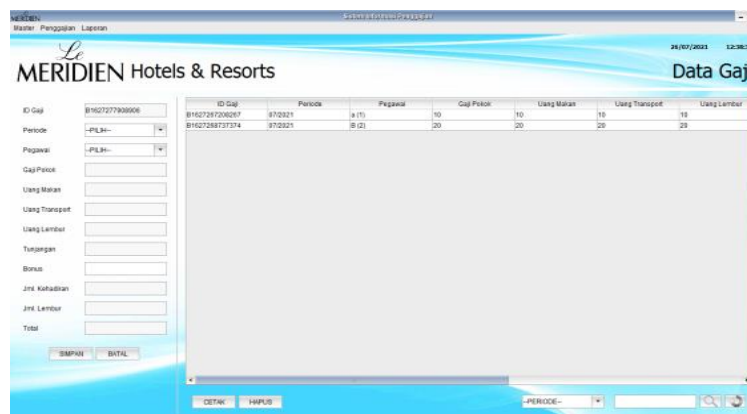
MERIDIEN
Sistem Informasi Penggajian
Master Penggajian Laporan

Le MERIDIEN Hotels & Resorts

26/07/2021 12:38

Data Gaji

ID Gaji B1627277908906
Periode --PILIH--
Pegawai --PILIH--
Gaji Pokok
Uang Makan
Uang Transport
Uang Lembur
Tunjangan
Bonus
Jml. Kehadiran
Jml. Lembur
Total

SIMPAN BATAL

| ID Gaji | Periode | Pegawai | Gaji Pokok | Uang Makan | Uang Transport | Uang Lembur |
|---|---|---|---|---|---|---|
| B1627257200267 | 07/2021 | a (1) | 10 | 10 | 10 | 10 |
| B1627258737374 | 07/2021 | B (2) | 20 | 20 | 20 | 20 |

CETAK HAPUS

--PERIODE--